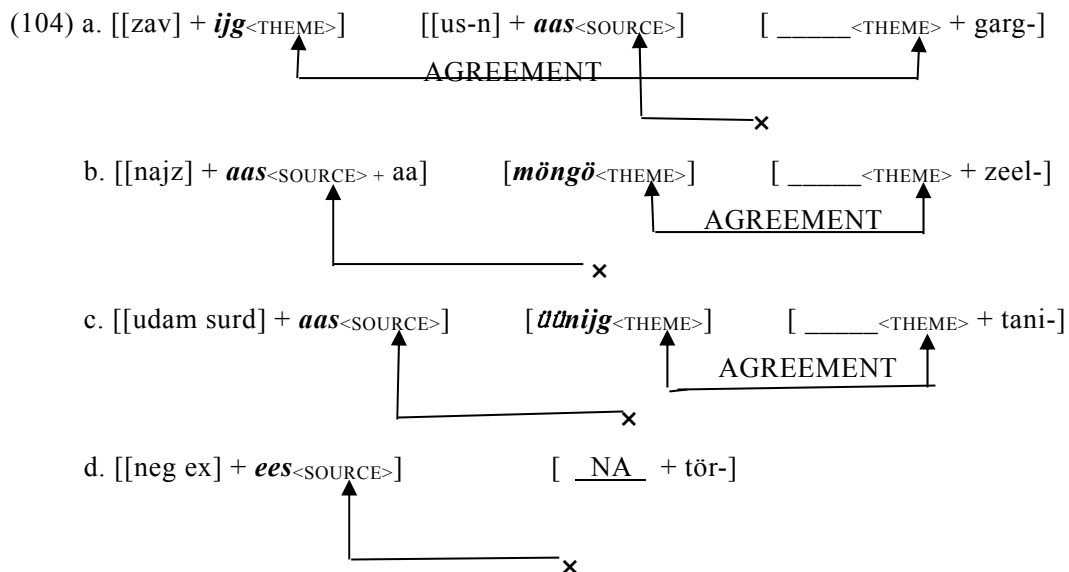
(104) a. [[zav] + ***ijg***<sub><THEME></sub>] [[us-n] + ***aas***<sub><SOURCE></sub>] [ _____<sub><THEME></sub> + garg-]

AGREEMENT

×

b. [[najz] + ***aas***<sub><SOURCE></sub> + aa] [***möngö***<sub><THEME></sub>] [ _____<sub><THEME></sub> + zeel-]

AGREEMENT

×

c. [[udam surd] + ***aas***<sub><SOURCE></sub>] [***üünijg***<sub><THEME></sub>] [ _____<sub><THEME></sub> + tani-]

AGREEMENT

×

d. [[neg ex] + ***ees***<sub><SOURCE></sub>] [ NA + tör-]

×